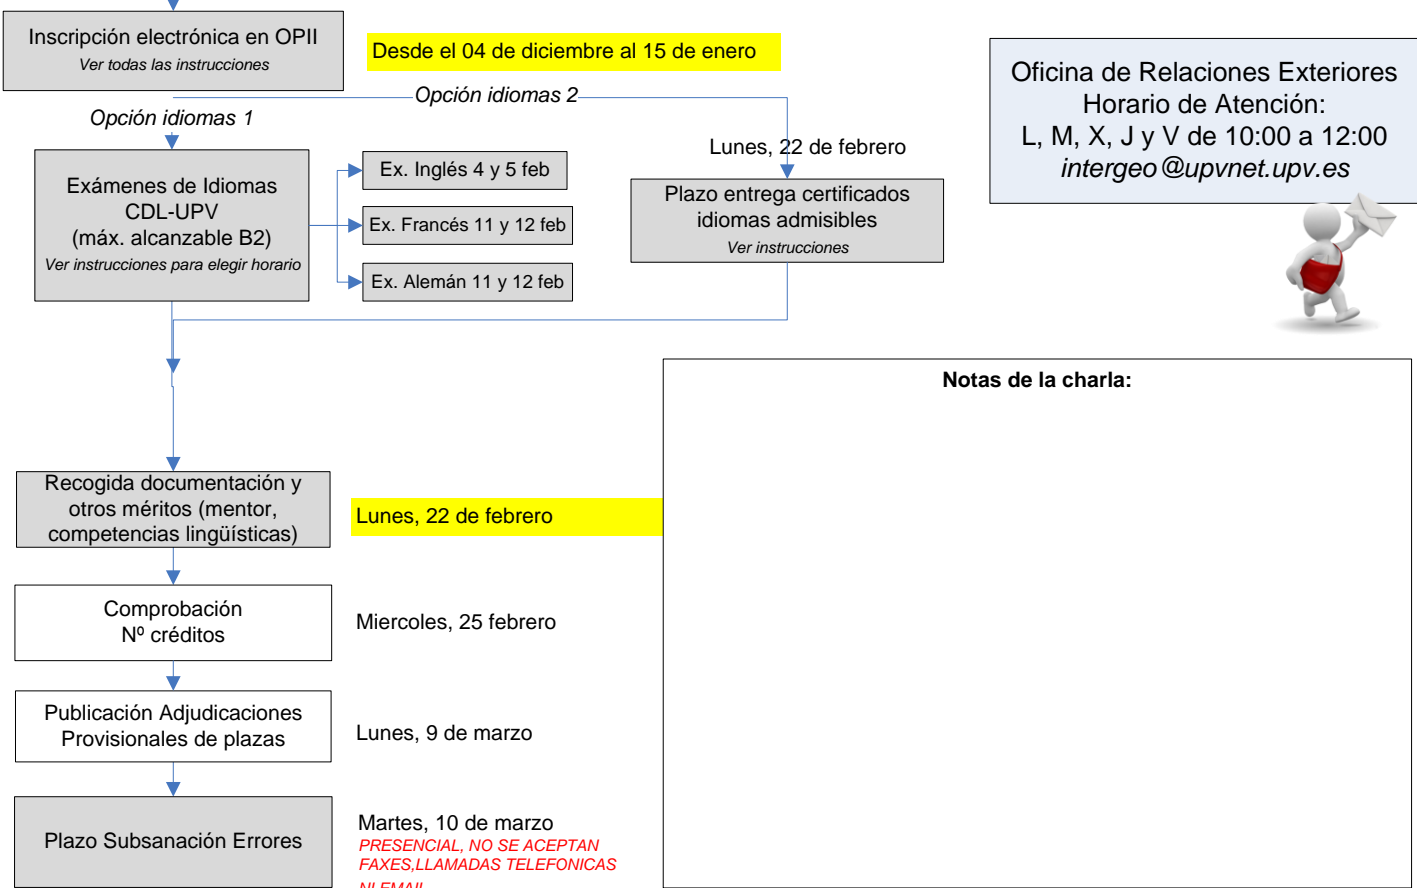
Inscripción electrónica en OPII
Ver todas las instrucciones

Desde el 04 de diciembre al 15 de enero

Oficina de Relaciones Exteriores
Horario de Atención:
L, M, X, J y V de 10:00 a 12:00
intergeo@upvnet.upv.es

Opción idiomas 2

Opción idiomas 1

Lunes, 22 de febrero

Exámenes de Idiomas
CDL-UPV
(máx. alcanzable B2)
Ver instrucciones para elegir horario

Ex. Inglés 4 y 5 feb

Ex. Francés 11 y 12 feb

Ex. Alemán 11 y 12 feb

Plazo entrega certificados idiomas admisibles
Ver instrucciones

Notas de la charla:

Recogida documentación y otros méritos (mentor, competencias lingüísticas)

Lunes, 22 de febrero

Comprobación
Nº créditos

Miercoles, 25 febrero

Publicación Adjudicaciones Provisionales de plazas

Lunes, 9 de marzo

Plazo Subsanación Errores

Martes, 10 de marzo
PRESENCIAL, NO SE ACEPTAN FAXES,LLAMADAS TELEFONICAS NI EMAIL